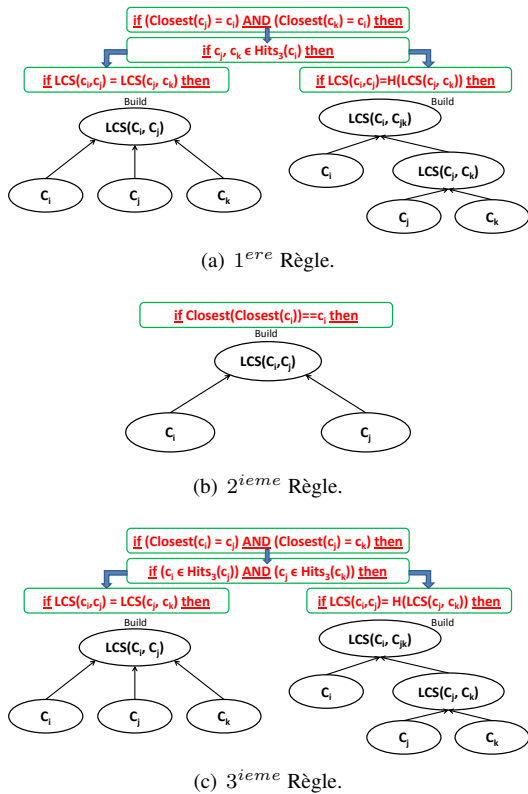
if (Closest($c_j$) = $c_i$) AND (Closest($c_k$) = $c_i$) then

if $c_j$, $c_k$ ∈ Hits$_3$($c_i$) then

if LCS($c_i$,$c_j$) = LCS($c_j$, $c_k$) then

if LCS($c_i$,$c_j$)=H(LCS($c_j$, $c_k$)) then

Build

LCS($C_i$, $C_j$)

$C_i$

$C_j$

$C_k$

Build

LCS($C_i$, $C_{jk}$)

$C_i$

LCS($C_j$, $C_k$)

$C_j$

$C_k$

(a) $1^{ere}$ Règle.

if Closest(Closest($c_i$))==$c_i$ then

Build

LCS($C_i$,$C_j$)

$C_i$

$C_j$

(b) $2^{ieme}$ Règle.

if (Closest($c_i$) = $c_j$) AND (Closest($c_j$) = $c_k$) then

if ($c_i$ ∈ Hits$_3$($c_j$)) AND ($c_j$ ∈ Hits$_3$($c_k$)) then

if LCS($c_i$,$c_j$) = LCS($c_j$, $c_k$) then

if LCS($c_i$,$c_j$)= H(LCS($c_j$, $c_k$)) then

Build

LCS($C_i$, $C_j$)

$C_i$

$C_j$

$C_k$

Build

LCS($C_i$, $C_{jk}$)

$C_i$

LCS($C_j$, $C_k$)

$C_j$

$C_k$

(c) $3^{ieme}$ Règle.